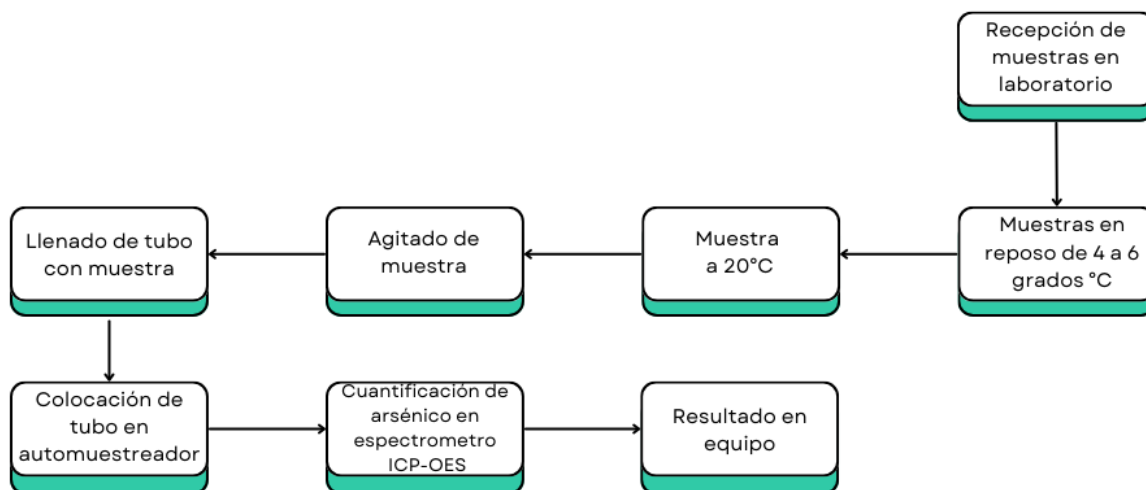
Recepción de muestras en laboratorio

Muestras en reposo de 4 a 6 grados °C

Muestra a 20°C

Agitado de muestra

Llenado de tubo con muestra

Colocación de tubo en automuestreador

Cuantificación de arsénico en espectrometro ICP-OES

Resultado en equipo